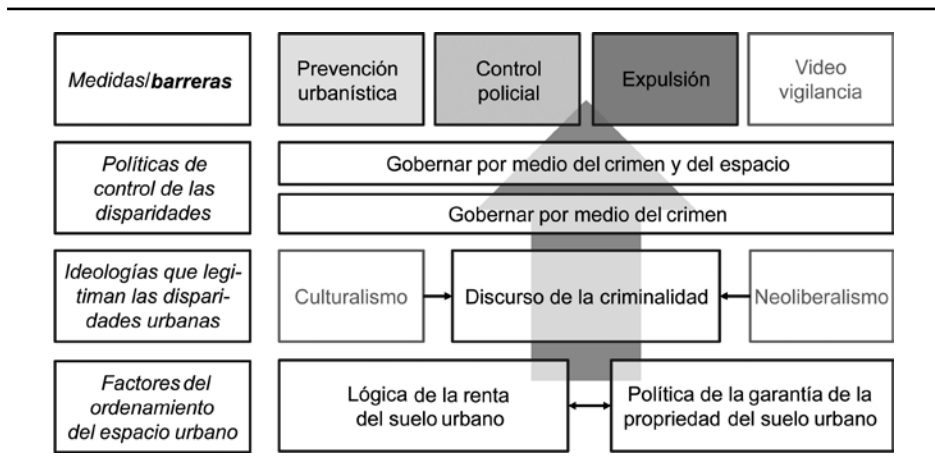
Medidas/**barreras**

Prevención urbanística

Control policial

Expulsión

Video vigilancia

Políticas de control de las disparidades

Gobernar por medio del crimen y del espacio

Gobernar por medio del crimen

Ideologías que legitiman las disparidades urbanas

Culturalismo

Discurso de la criminalidad

Neoliberalismo

Factores del ordenamiento del espacio urbano

Lógica de la renta del suelo urbano

Política de la garantía de la propriedad del suelo urbano